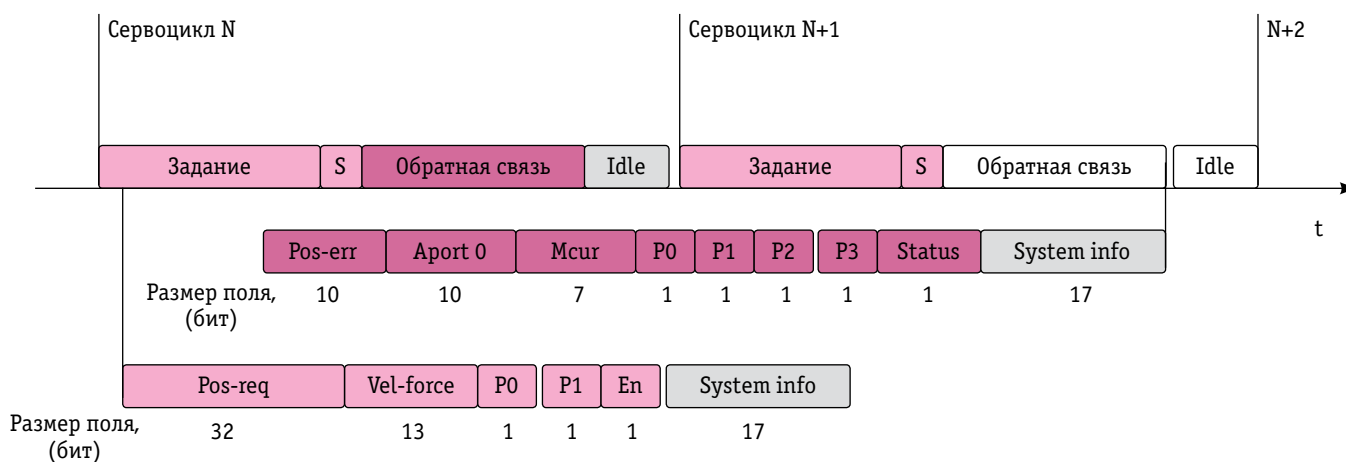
Сервоцикл N

Сервоцикл N+1

N+2

Задание | S | Обратная связь | Idle | Задание | S | Обратная связь | Idle

t

| Pos-err | Aport 0 | Mcur | P0 | P1 | P2 | P3 | Status | System info |
|---|---|---|---|---|---|---|---|---|
| 10 | 10 | 7 | 1 | 1 | 1 | 1 | 1 | 17 |

Размер поля, (бит)

| Pos-req | Vel-force | P0 | P1 | En | System info |
|---|---|---|---|---|---|
| 32 | 13 | 1 | 1 | 1 | 17 |

Размер поля, (бит)